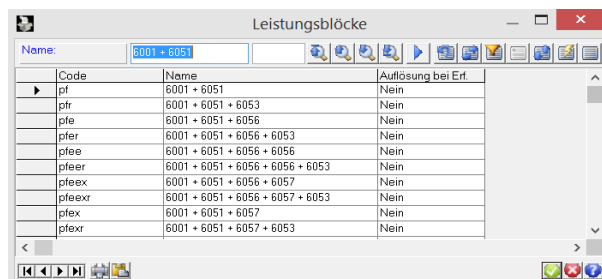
Leistungsblöcke

Name: 6001 + 6051

| | Code | Name | Auflösung bei Erf. |
|---|---|---|---|
| ▶ | pf | 6001 + 6051 | Nein |
| | pfr | 6001 + 6051 + 6053 | Nein |
| | pfe | 6001 + 6051 + 6056 | Nein |
| | pfer | 6001 + 6051 + 6056 + 6053 | Nein |
| | pfee | 6001 + 6051 + 6056 + 6056 | Nein |
| | pfeer | 6001 + 6051 + 6056 + 6056 + 6053 | Nein |
| | pfeex | 6001 + 6051 + 6056 + 6057 | Nein |
| | pfeexr | 6001 + 6051 + 6056 + 6057 + 6053 | Nein |
| | pfex | 6001 + 6051 + 6057 | Nein |
| | pfexr | 6001 + 6051 + 6057 + 6053 | Nein |